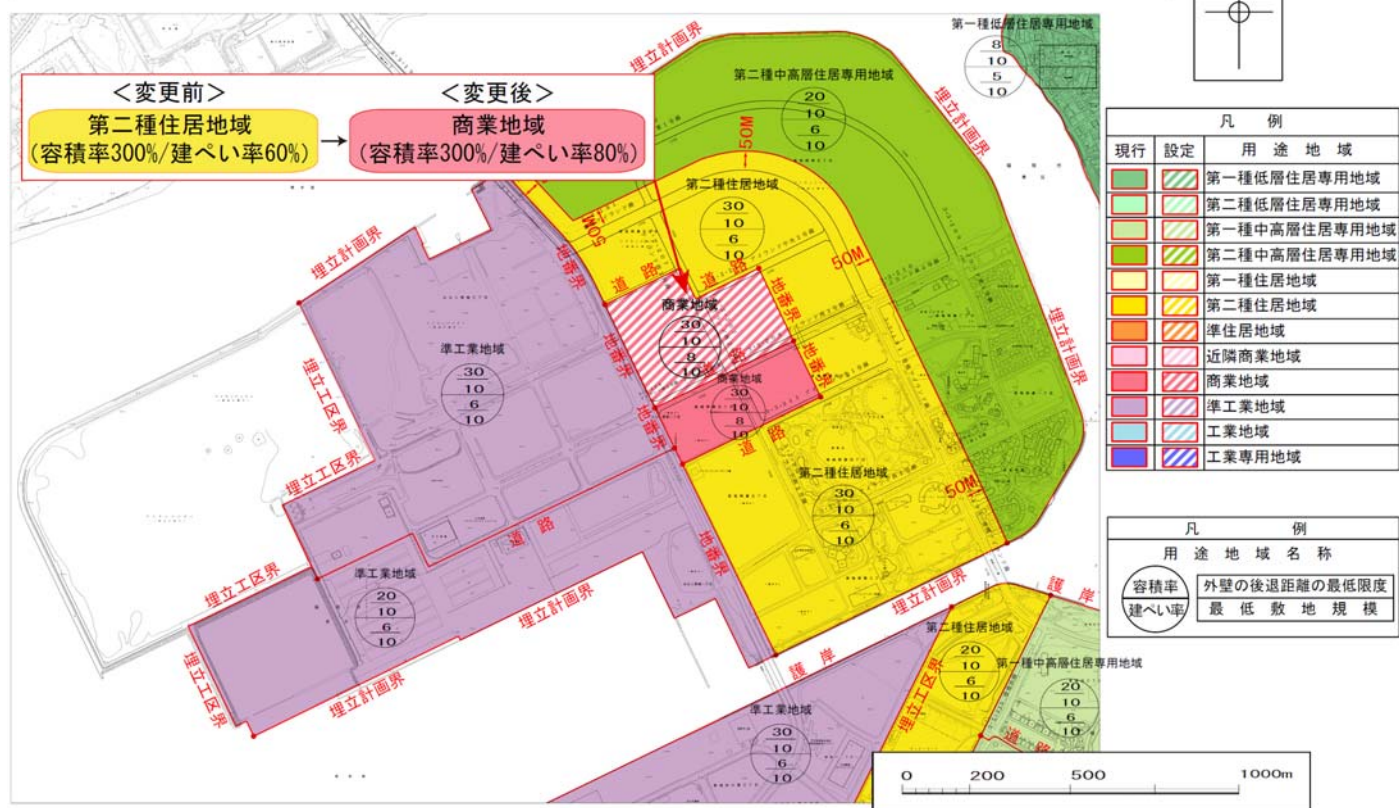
<変更前>
第二種住居地域
(容積率300%/建ぺい率60%)

<変更後>
商業地域
(容積率300%/建ぺい率80%)

第一種低層住居専用地域
8
10
5
10

第二種中高層住居専用地域
20
10
6
10

埋立計画界
埋立計画界
50M
50M
50M
50M

第二種住居地域
30
10
6
10

道路
道路
地番界
地番界
地番界
地番界
地番界
地番界

商業地域
30
10
8
10

商業地域
30
10
8
10

準工業地域
30
10
6
10

埋立計画界
埋立工区界
埋立工区界

第二種住居地域
30
10
6
10

道路

準工業地域
20
10
6
10

埋立工区界
埋立計画界
埋立工区界
埋立計画界
埋立計画界
護岸
護岸

第二種住居地域
20
10
6
10

埋立工区界

第一種中高層住居専用地域
20
10
6
10

道路

準工業地域
30
10
6
10

| 凡例 | | |
|---|---|---|
| 現行 | 設定 | 用途地域 |
| | | 第一種低層住居専用地域 |
| | | 第二種低層住居専用地域 |
| | | 第一種中高層住居専用地域 |
| | | 第二種中高層住居専用地域 |
| | | 第一種住居地域 |
| | | 第二種住居地域 |
| | | 準住居地域 |
| | | 近隣商業地域 |
| | | 商業地域 |
| | | 準工業地域 |
| | | 工業地域 |
| | | 工業専用地域 |

凡例
用途地域名称
容積率
建ぺい率
外壁の後退距離の最低限度
最低敷地規模

0 200 500 1000m